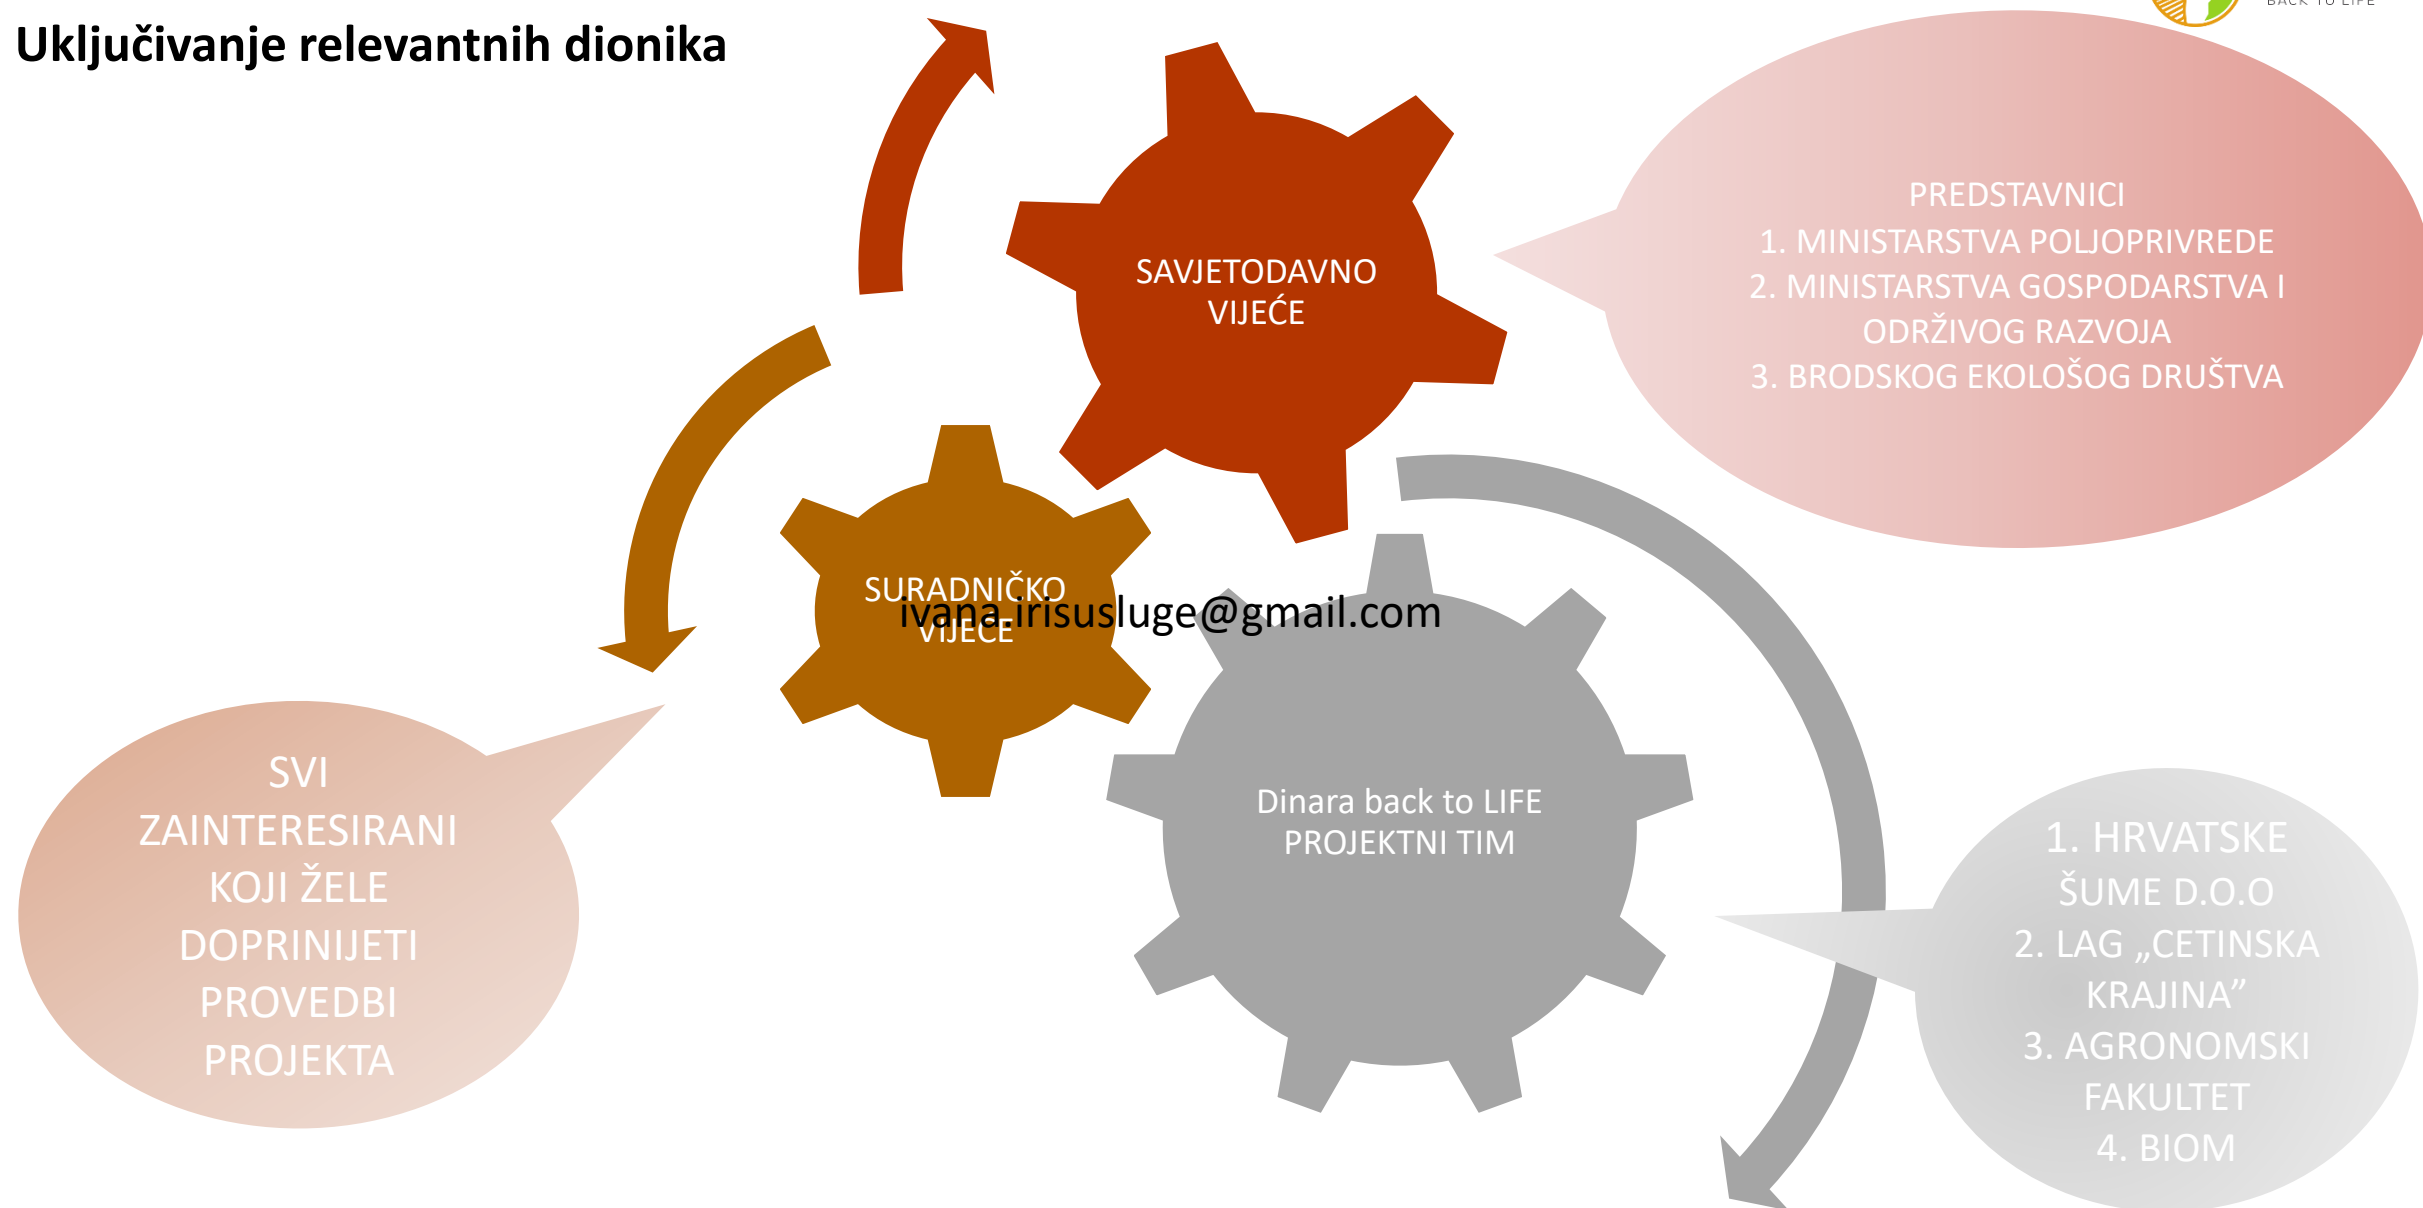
Uključivanje relevantnih dionika

BACK TO LIFE

SAVJETODAVNO VIJEĆE

PREDSTAVNICI
1. MINISTARSTVA POLJOPRIVREDE
2. MINISTARSTVA GOSPODARSTVA I ODRŽIVOG RAZVOJA
3. BRODSKOG EKOLOŠOG DRUŠTVA

SURADNIČKO VIJEĆE

ivana.irisusluge@gmail.com

Dinara back to LIFE PROJEKTNI TIM

SVI ZAINTERESIRANI KOJI ŽELE DOPRINIJETI PROVEDBI PROJEKTA

1. HRVATSKE ŠUME D.O.O
2. LAG „CETINSKA KRAJINA"
3. AGRONOMSKI FAKULTET
4. BIOM